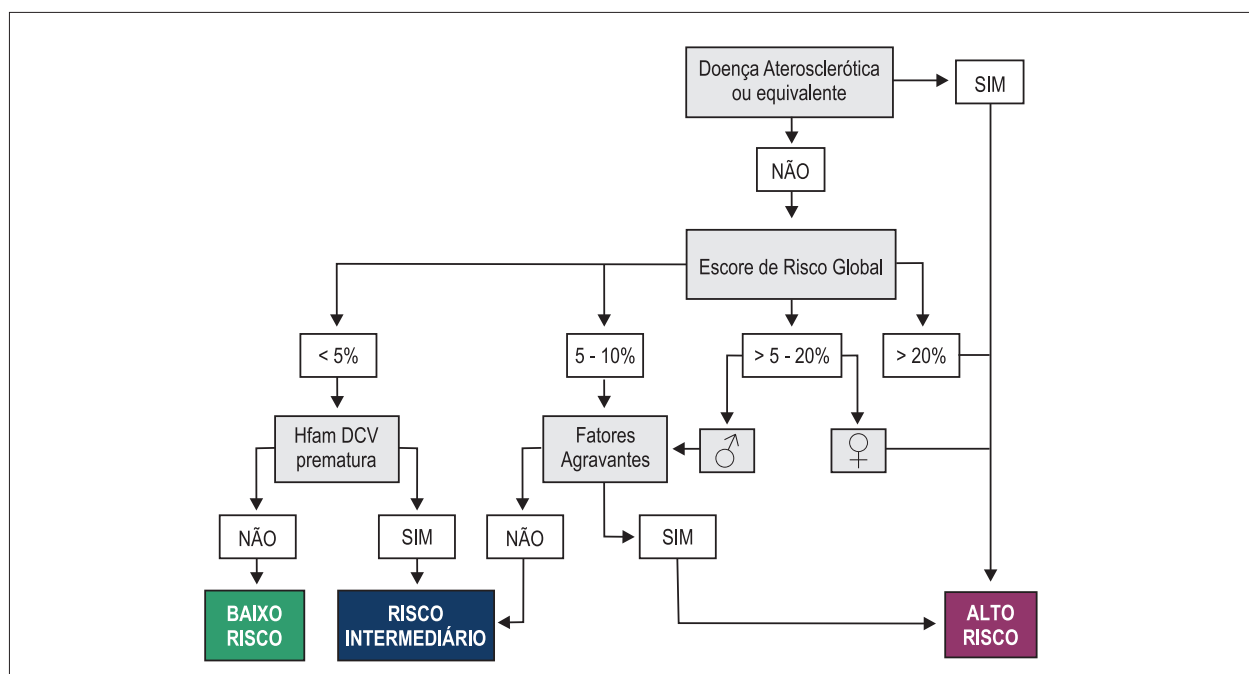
Doença Aterosclerótica ou equivalente

SIM

NÃO

Escore de Risco Global

< 5%

5 - 10%

> 5 - 20%

> 20%

Hfam DCV prematura

Fatores Agravantes

♂

♀

NÃO

SIM

NÃO

SIM

BAIXO RISCO

RISCO INTERMEDIÁRIO

ALTO RISCO